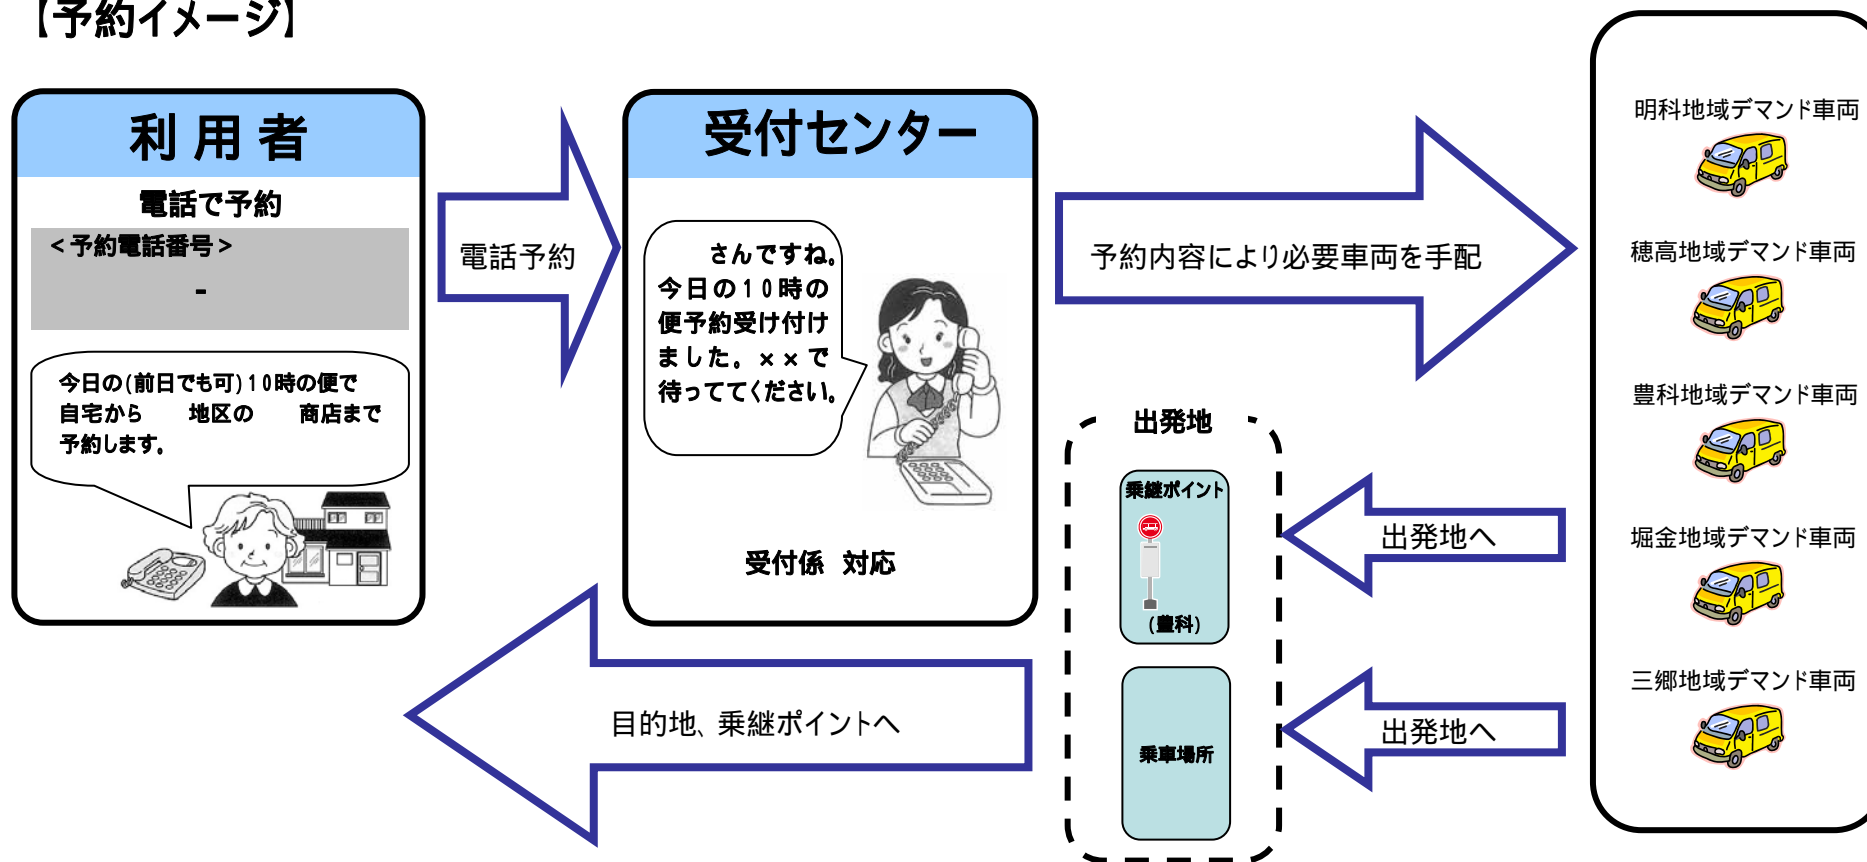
【予約イメージ】

利用者

電話で予約

＜予約電話番号＞

-

今日の(前日でも可) 10時の便で自宅から　　地区の　　商店まで予約します。

電話予約

受付センター

さんですね。今日の10時の便予約受け付けました。××で待っててください。

受付係　対応

予約内容により必要車両を手配

明科地域デマンド車両

穂高地域デマンド車両

豊科地域デマンド車両

堀金地域デマンド車両

三郷地域デマンド車両

出発地

乗継ポイント

(豊科)

乗車場所

出発地へ

出発地へ

目的地、乗継ポイントへ